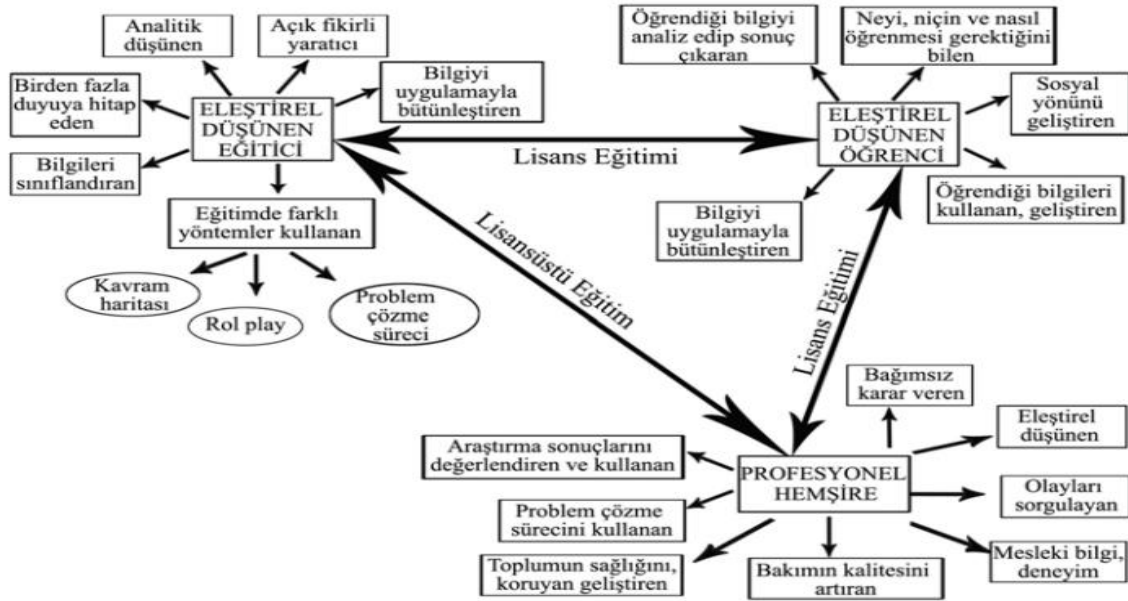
Analitik düşünen

Açık fikirli yaratıcı

Birden fazla duyuya hitap eden

Bilgiyi uygulamayla bütünleştiren

ELEŞTİREL DÜŞÜNEN EĞİTİCİ

Bilgileri sınıflandıran

Eğitimde farklı yöntemler kullanan

Kavram haritası

Rol play

Problem çözme süreci

Öğrendiği bilgiyi analiz edip sonuç çıkaran

Neyi, niçin ve nasıl öğrenmesi gerektiğini bilen

Sosyal yönünü geliştiren

ELEŞTİREL DÜŞÜNEN ÖĞRENCİ

Öğrendiği bilgileri kullanan, geliştiren

Bilgiyi uygulamayla bütünleştiren

Lisans Eğitimi

Lisansüstü Eğitim

Lisans Eğitimi

Bağımsız karar veren

Eleştirel düşünen

Araştırma sonuçlarını değerlendiren ve kullanan

PROFESYONEL HEMŞİRE

Olayları sorgulayan

Problem çözme sürecini kullanan

Toplumun sağlığını, koruyan geliştiren

Bakımın kalitesini artıran

Mesleki bilgi, deneyim